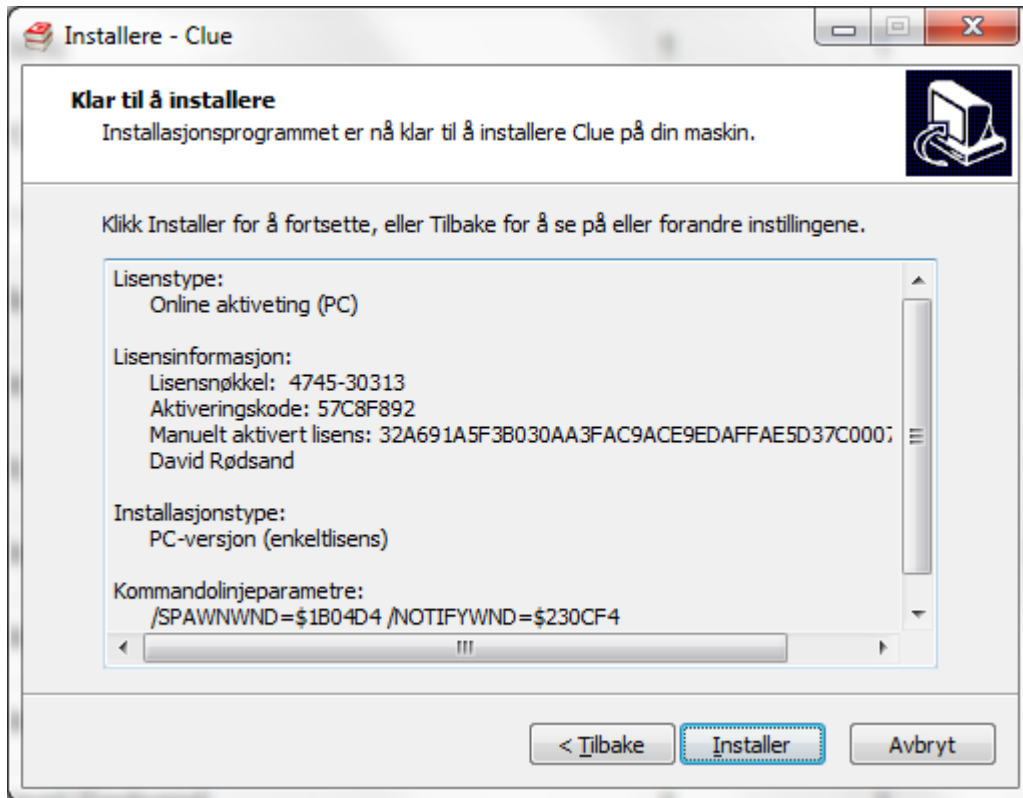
Installere - Clue

Klar til å installere
Installasjonsprogrammet er nå klar til å installere Clue på din maskin.

Klikk Installer for å fortsette, eller Tilbake for å se på eller forandre instillingene.

Lisenstype:
Online aktiveting (PC)

Lisensinformasjon:
Lisensnøkkel: 4745-30313
Aktiveringskode: 57C8F892
Manuelt aktivert lisens: 32A691A5F3B030AA3FAC9ACE9EDAFFAE5D37C000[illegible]
David Rødsand

Installasjonstype:
PC-versjon (enkeltlisens)

Kommandolinjeparametre:
/SPAWNWND=$1B04D4 /NOTIFYWND=$230CF4

< Tilbake
Installer
Avbryt